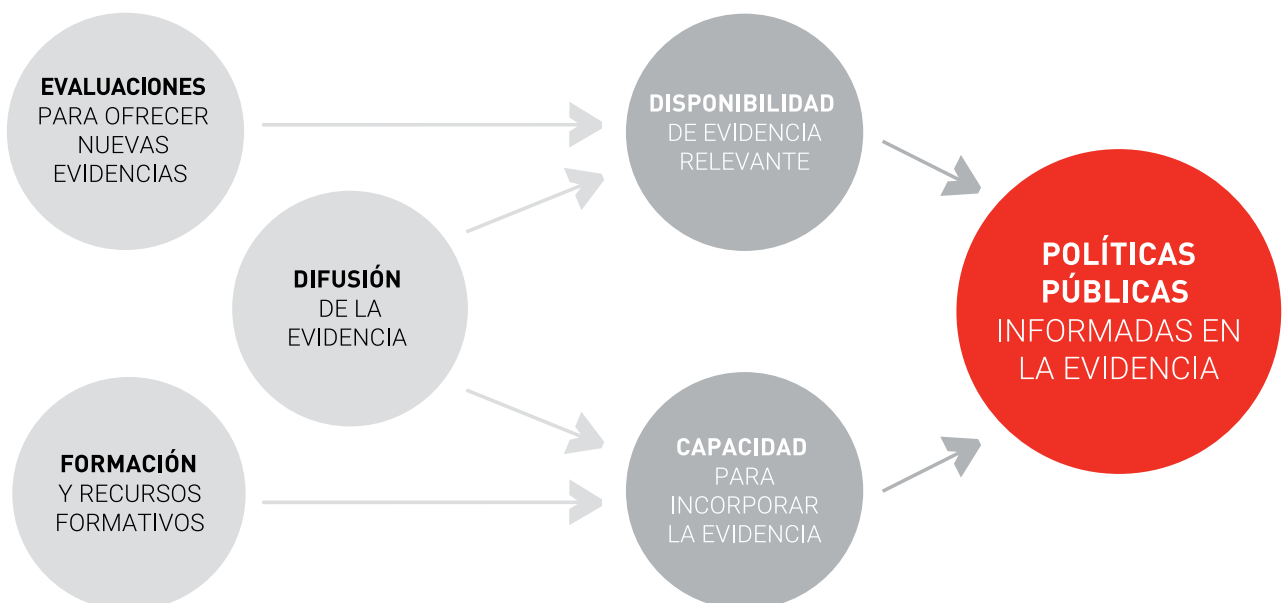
EVALUACIONES PARA OFRECER NUEVAS EVIDENCIAS

DIFUSIÓN DE LA EVIDENCIA

FORMACIÓN Y RECURSOS FORMATIVOS

DISPONIBILIDAD DE EVIDENCIA RELEVANTE

CAPACIDAD PARA INCORPORAR LA EVIDENCIA

POLÍTICAS PÚBLICAS INFORMADAS EN LA EVIDENCIA